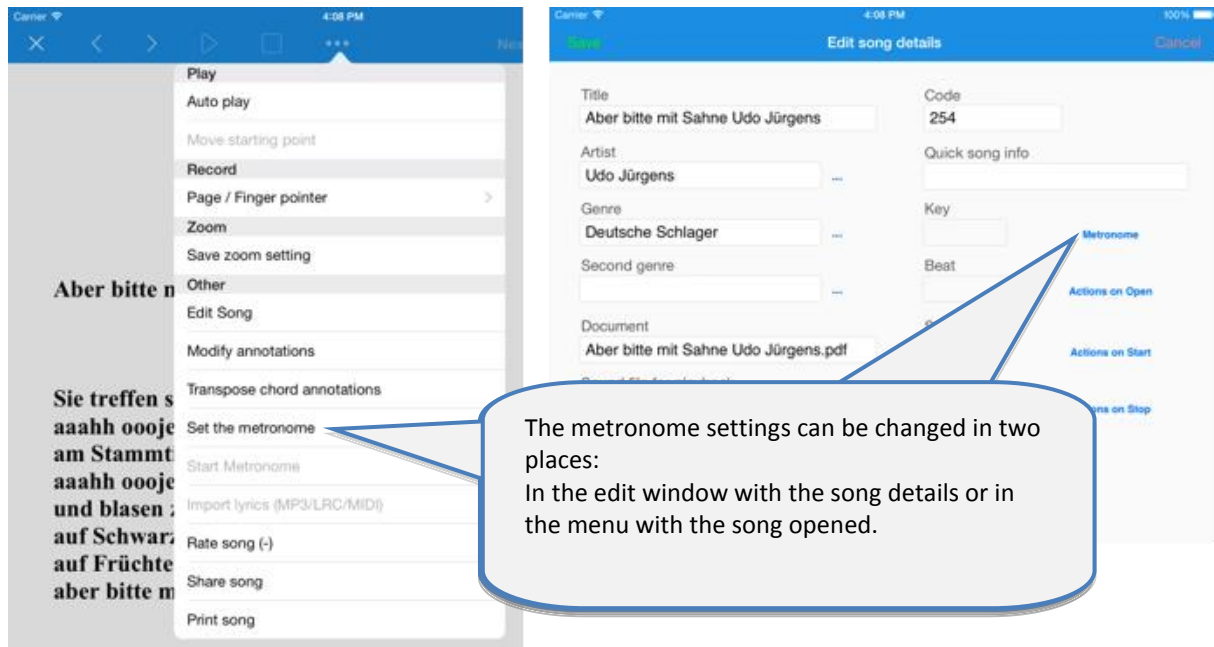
Carrier 4:08 PM

Nex

Play
Auto play
Move starting point
Record
Page / Finger pointer
Zoom
Save zoom setting
Other
Edit Song
Modify annotations
Transpose chord annotations
Set the metronome
Start Metronome
Import lyrics (MP3/LRC/MIDI)
Rate song (-)
Share song
Print song

Aber bitte m

Sie treffen s
aaahh oooje
am Stammt
aaahh oooje
und blasen
auf Schwarz
auf Früchte
aber bitte m

Carrier 4:08 PM 100%
Save Edit song details Cancel

Title
Aber bitte mit Sahne Udo Jürgens
Code
254
Artist
Udo Jürgens
...
Quick song info
Genre
Deutsche Schlager
...
Key
Metronome
Second genre
...
Beat
Actions on Open
Document
Aber bitte mit Sahne Udo Jürgens.pdf
Actions on Start
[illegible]
Actions on Stop

The metronome settings can be changed in two places:
In the edit window with the song details or in the menu with the song opened.